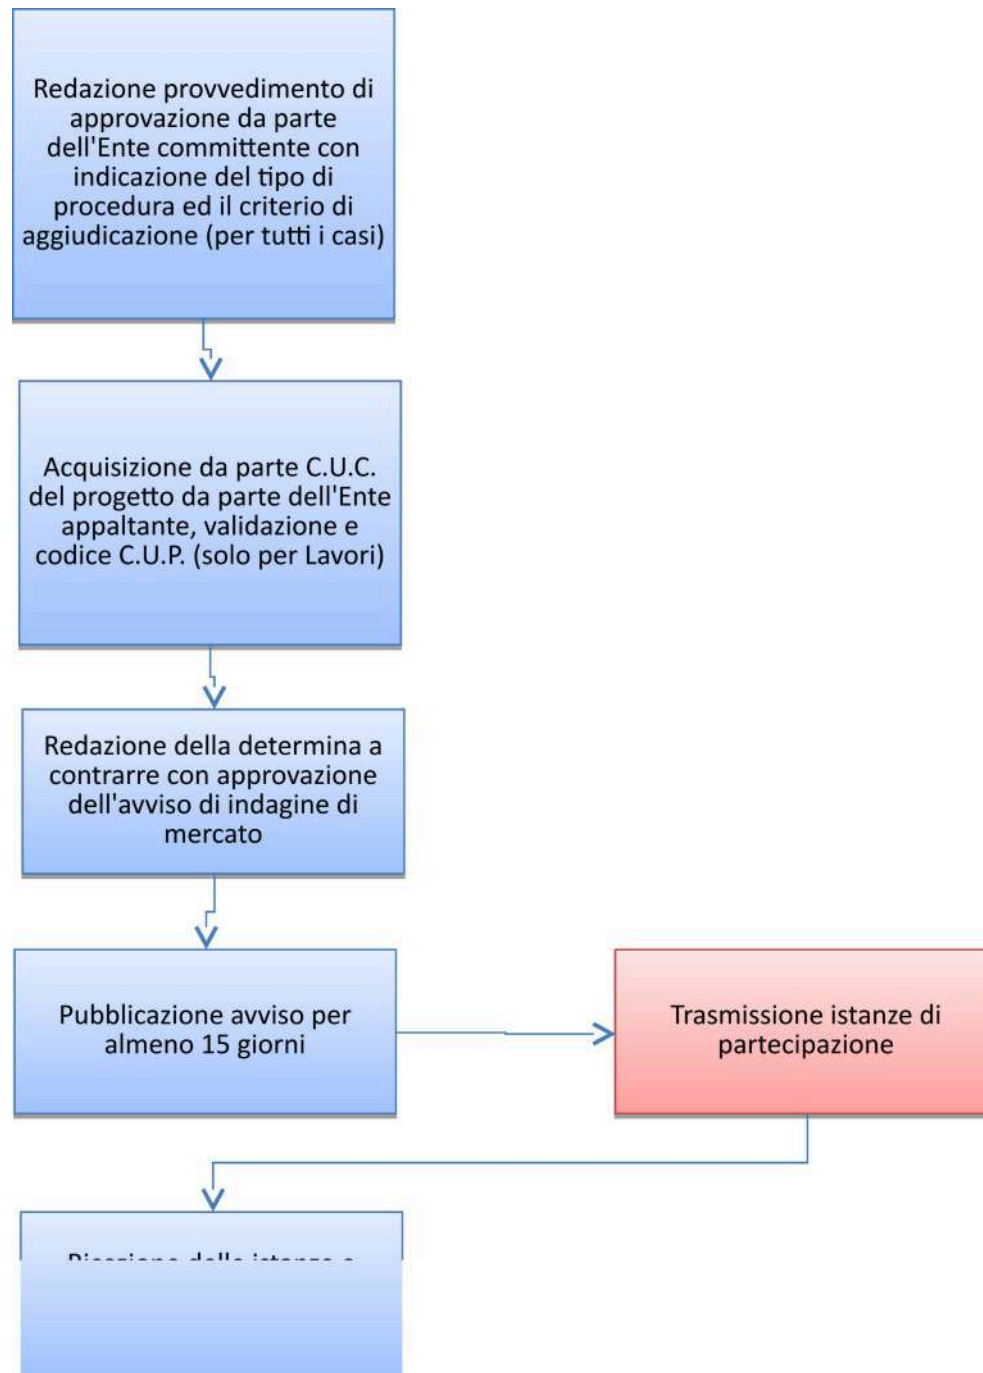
Redazione provvedimento di approvazione da parte dell'Ente committente con indicazione del tipo di procedura ed il criterio di aggiudicazione (per tutti i casi)

Acquisizione da parte C.U.C. del progetto da parte dell'Ente appaltante, validazione e codice C.U.P. (solo per Lavori)

Redazione della determina a contrarre con approvazione dell'avviso di indagine di mercato

Pubblicazione avviso per almeno 15 giorni

Trasmissione istanze di partecipazione

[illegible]